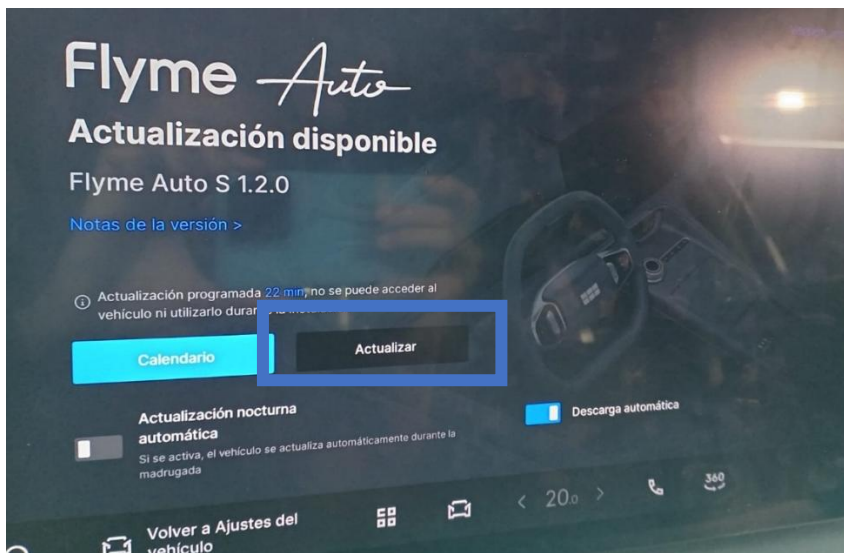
Flyme Auto

Actualización disponible

Flyme Auto S 1.2.0

Notas de la versión >

Actualización programada 22 min, no se puede acceder al vehículo ni utilizarlo duran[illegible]

Calendario

Actualizar

Actualización nocturna automática

Si se activa, el vehículo se actualiza automáticamente durante la madrugada

Descarga automática

Volver a Ajustes del vehículo

< 20.0 >

360